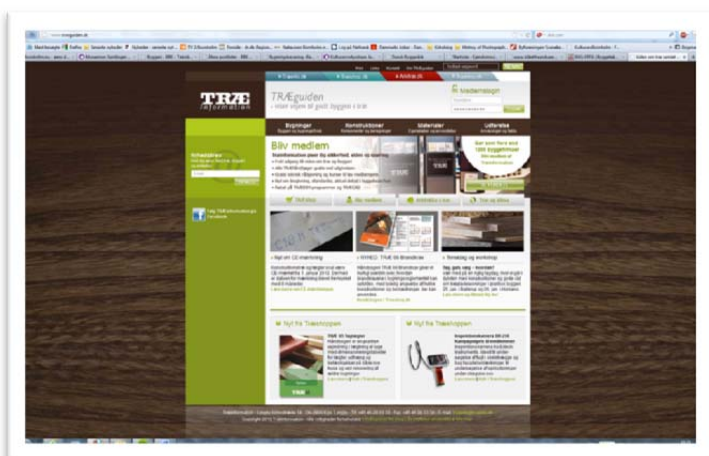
TRÆ information

TRÆguiden

Bygninger

Konstruktioner

Materialer

Leverandører

Bliv medlem

Medlemslogin

Nyhedsbrev

Nyt om CE mærkning

Nyt fra Træeksperten

Nyt fra Træshoppen

Tømmer og værktøj

TRÆ 65 Trægulve